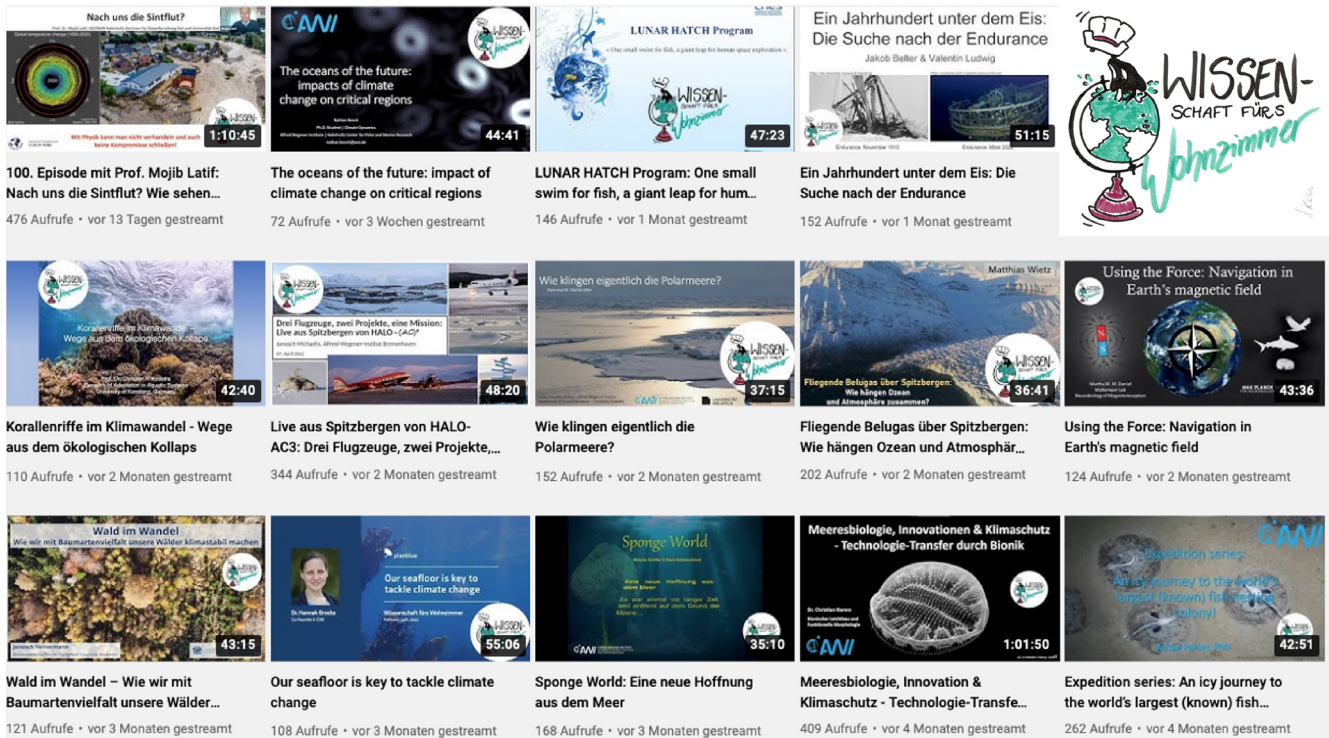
Nach uns die Sintflut?

Mit Physik kann man nicht verhandeln und auch keine Kompromisse schließen!

1:10:45

100. Episode mit Prof. Mojib Latif: Nach uns die Sintflut? Wie sehen…

476 Aufrufe • vor 13 Tagen gestreamt

AWI

The oceans of the future: impacts of climate change on critical regions

44:41

The oceans of the future: impact of climate change on critical regions

72 Aufrufe • vor 3 Wochen gestreamt

LUNAR HATCH Program

« One small swim for fish, a giant leap for human space exploration »

47:23

LUNAR HATCH Program: One small swim for fish, a giant leap for hum…

146 Aufrufe • vor 1 Monat gestreamt

Ein Jahrhundert unter dem Eis: Die Suche nach der Endurance

Jakob Belter & Valentin Ludwig

51:15

Ein Jahrhundert unter dem Eis: Die Suche nach der Endurance

152 Aufrufe • vor 1 Monat gestreamt

WISSEN-SCHAFT FÜR'S Wohnzimmer

Korallenriffe im Klimawandel – Wege aus dem ökologischen Kollaps

42:40

Korallenriffe im Klimawandel - Wege aus dem ökologischen Kollaps

110 Aufrufe • vor 2 Monaten gestreamt

Drei Flugzeuge, zwei Projekte, eine Mission: Live aus Spitzbergen von HALO-(AC)³

48:20

Live aus Spitzbergen von HALO-AC3: Drei Flugzeuge, zwei Projekte,…

344 Aufrufe • vor 2 Monaten gestreamt

Wie klingen eigentlich die Polarmeere?

37:15

Wie klingen eigentlich die Polarmeere?

152 Aufrufe • vor 2 Monaten gestreamt

Matthias Wietz

Fliegende Belugas über Spitzbergen: Wie hängen Ozean und Atmosphäre zusammen?

36:41

Fliegende Belugas über Spitzbergen: Wie hängen Ozean und Atmosphär…

202 Aufrufe • vor 2 Monaten gestreamt

Using the Force: Navigation in Earth's magnetic field

43:36

Using the Force: Navigation in Earth's magnetic field

124 Aufrufe • vor 2 Monaten gestreamt

Wald im Wandel

Wie wir mit Baumartenvielfalt unsere Wälder klimastabil machen

43:15

Wald im Wandel – Wie wir mit Baumartenvielfalt unsere Wälder…

121 Aufrufe • vor 3 Monaten gestreamt

Our seafloor is key to tackle climate change

Dr. Hannah Brocke

Wissenschaft fürs Wohnzimmer

55:06

Our seafloor is key to tackle climate change

108 Aufrufe • vor 3 Monaten gestreamt

Sponge World

Eine neue Hoffnung aus dem Meere

35:10

Sponge World: Eine neue Hoffnung aus dem Meer

168 Aufrufe • vor 3 Monaten gestreamt

Meeresbiologie, Innovationen & Klimaschutz - Technologie-Transfer durch Bionik

Dr. Christian Hamm

1:01:50

Meeresbiologie, Innovation & Klimaschutz - Technologie-Transfe…

409 Aufrufe • vor 4 Monaten gestreamt

AWI

Expedition series: An icy journey to the world's largest (known) fish-nesting colony!

42:51

Expedition series: An icy journey to the world's largest (known) fish…

262 Aufrufe • vor 4 Monaten gestreamt